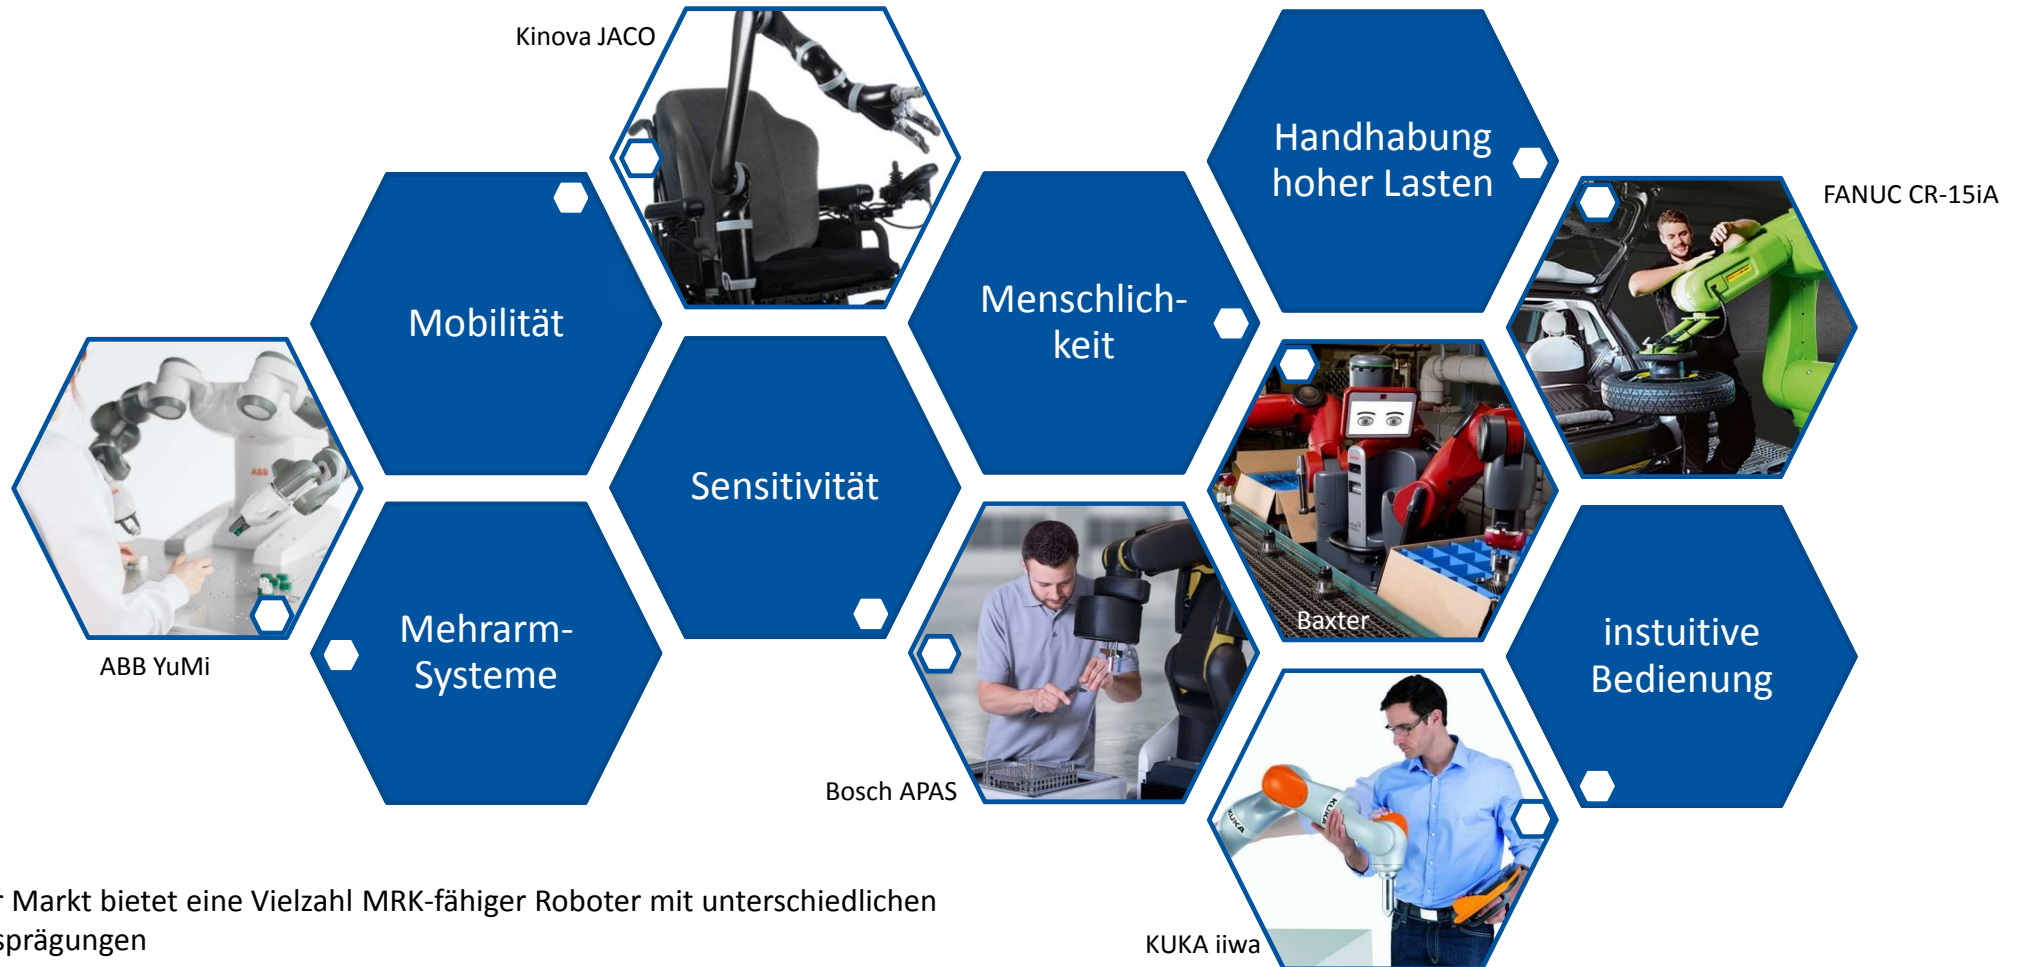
Kinova JACO

Handhabung hoher Lasten

FANUC CR-15iA

Mobilität

Menschlichkeit

Sensitivität

ABB YuMi

Baxter

Mehrarm-Systeme

instuitive Bedienung

Bosch APAS

KUKA iiwa

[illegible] Markt bietet eine Vielzahl MRK-fähiger Roboter mit unterschiedlichen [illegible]sprägungen